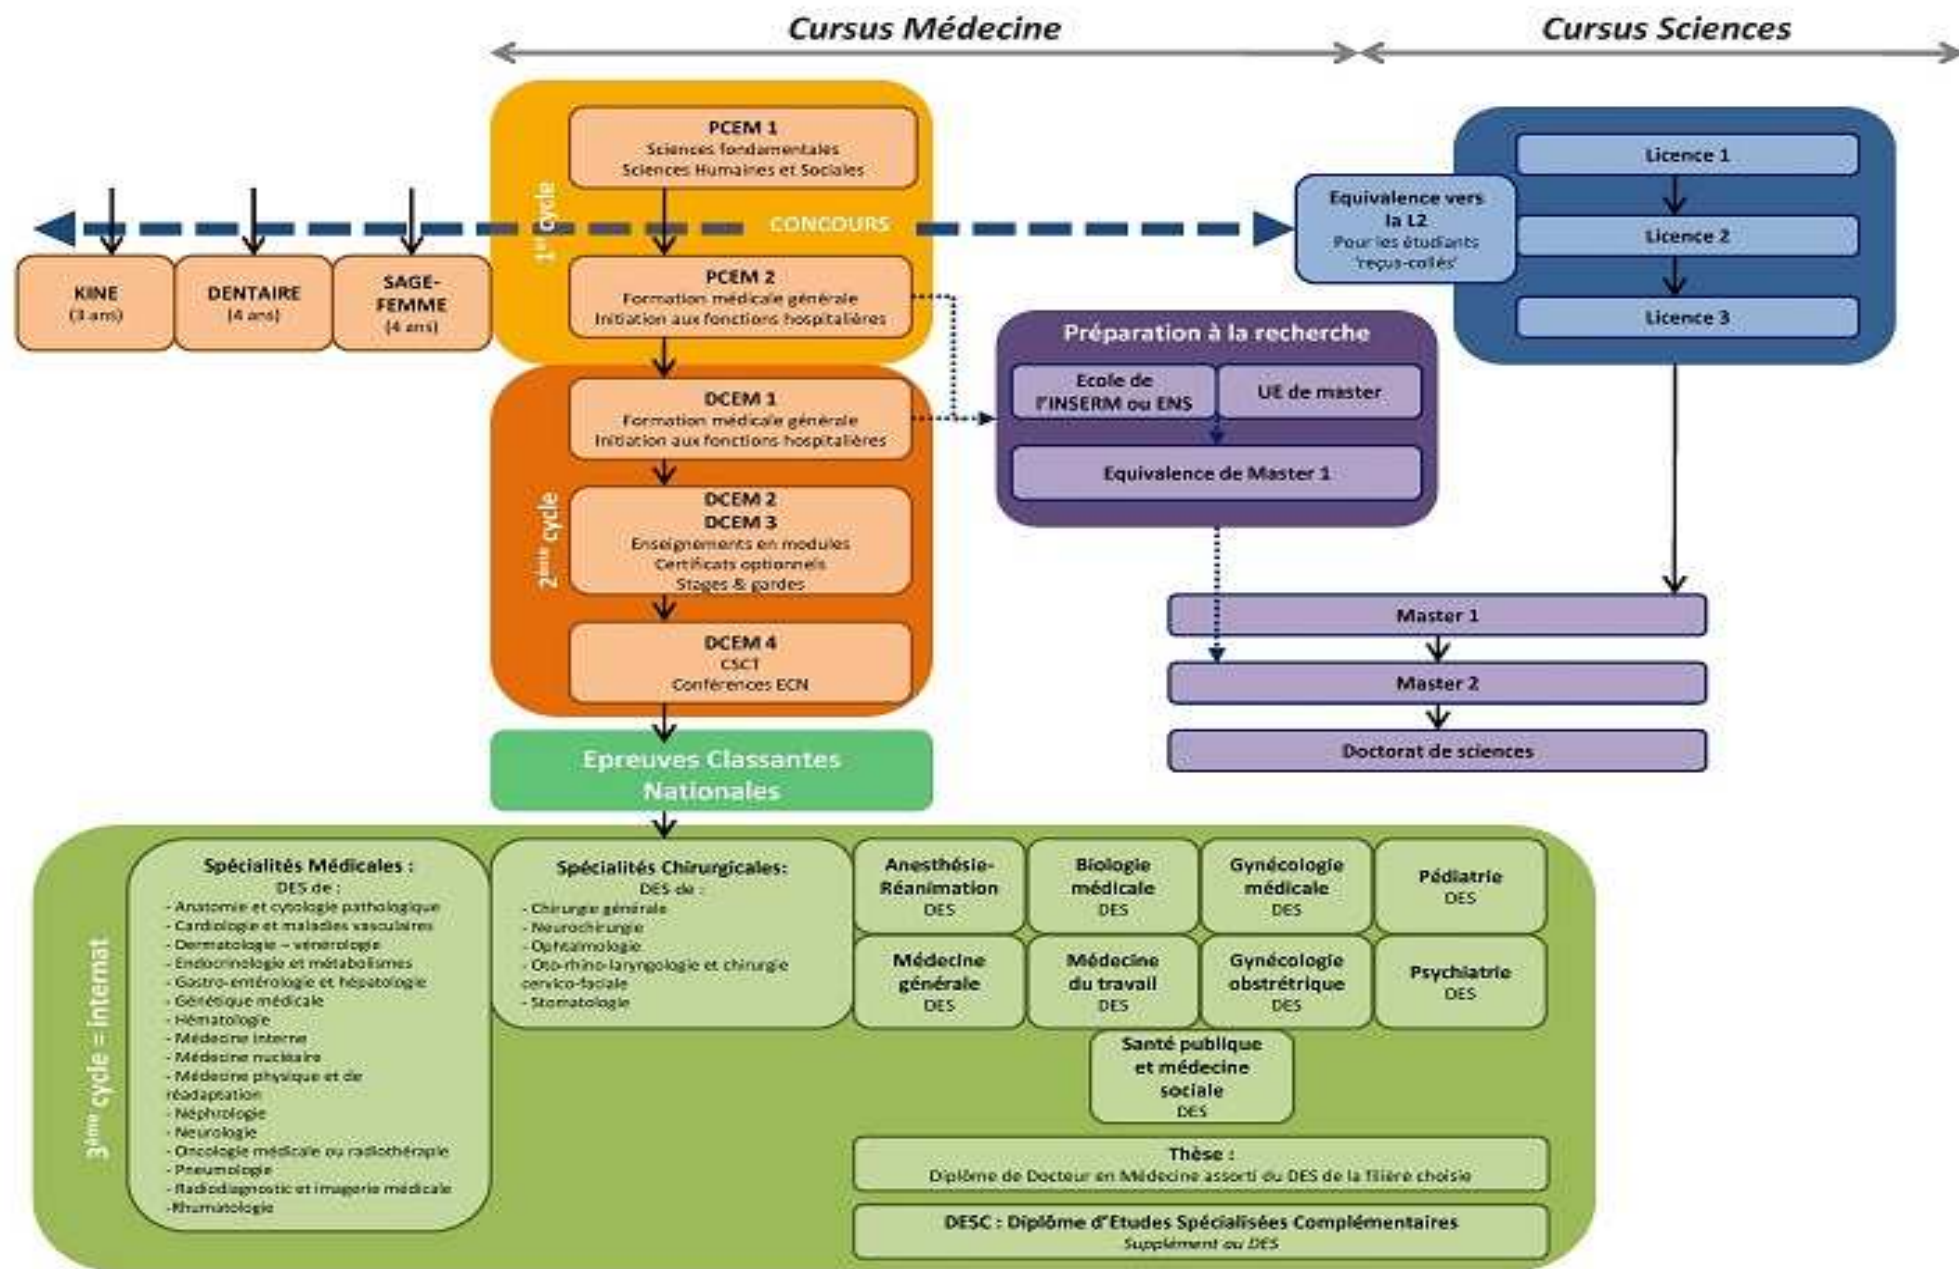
Cursus Médecine

Cursus Sciences

1$^{er}$ cycle

PCEM 1
Sciences fondamentales
Sciences Humaines et Sociales

CONCOURS

PCEM 2
Formation médicale générale
Initiation aux fonctions hospitalières

KINE
(3 ans)

DENTAIRE
(4 ans)

SAGE-FEMME
(4 ans)

Equivalence vers la L2
Pour les étudiants 'reçus-collés'

Licence 1

Licence 2

Licence 3

2$^{ème}$ cycle

DCEM 1
Formation médicale générale
Initiation aux fonctions hospitalières

DCEM 2
DCEM 3
Enseignements en modules
Certificats optionnels
Stages & gardes

DCEM 4
CSCT
Conférences ECN

Préparation à la recherche

Ecole de l'INSERM ou ENS

UE de master

Equivalence de Master 1

Master 1

Master 2

Doctorat de sciences

Epreuves Classantes Nationales

3$^{ème}$ cycle = internat

Spécialités Médicales :
DES de :
- Anatomie et cytologie pathologique
- Cardiologie et maladies vasculaires
- Dermatologie – vénérologie
- Endocrinologie et métabolismes
- Gastro-entérologie et hépatologie
- Génétique médicale
- Hématologie
- Médecine interne
- Médecine nucléaire
- Médecine physique et de réadaptation
- Néphrologie
- Neurologie
- Oncologie médicale ou radiothérapie
- Pneumologie
- Radiodiagnostic et imagerie médicale
-Rhumatologie

Spécialités Chirurgicales:
DES de :
- Chirurgie générale
- Neurochirurgie
- Ophtalmologie
- Oto-rhino-laryngologie et chirurgie cervico-faciale
- Stomatologie

Anesthésie-Réanimation
DES

Biologie médicale
DES

Gynécologie médicale
DES

Pédiatrie
DES

Médecine générale
DES

Médecine du travail
DES

Gynécologie obstrétrique
DES

Psychiatrie
DES

Santé publique et médecine sociale
DES

Thèse :
Diplôme de Docteur en Médecine assorti du DES de la filière choisie

DESC : Diplôme d'Etudes Spécialisées Complémentaires
Supplément au DES